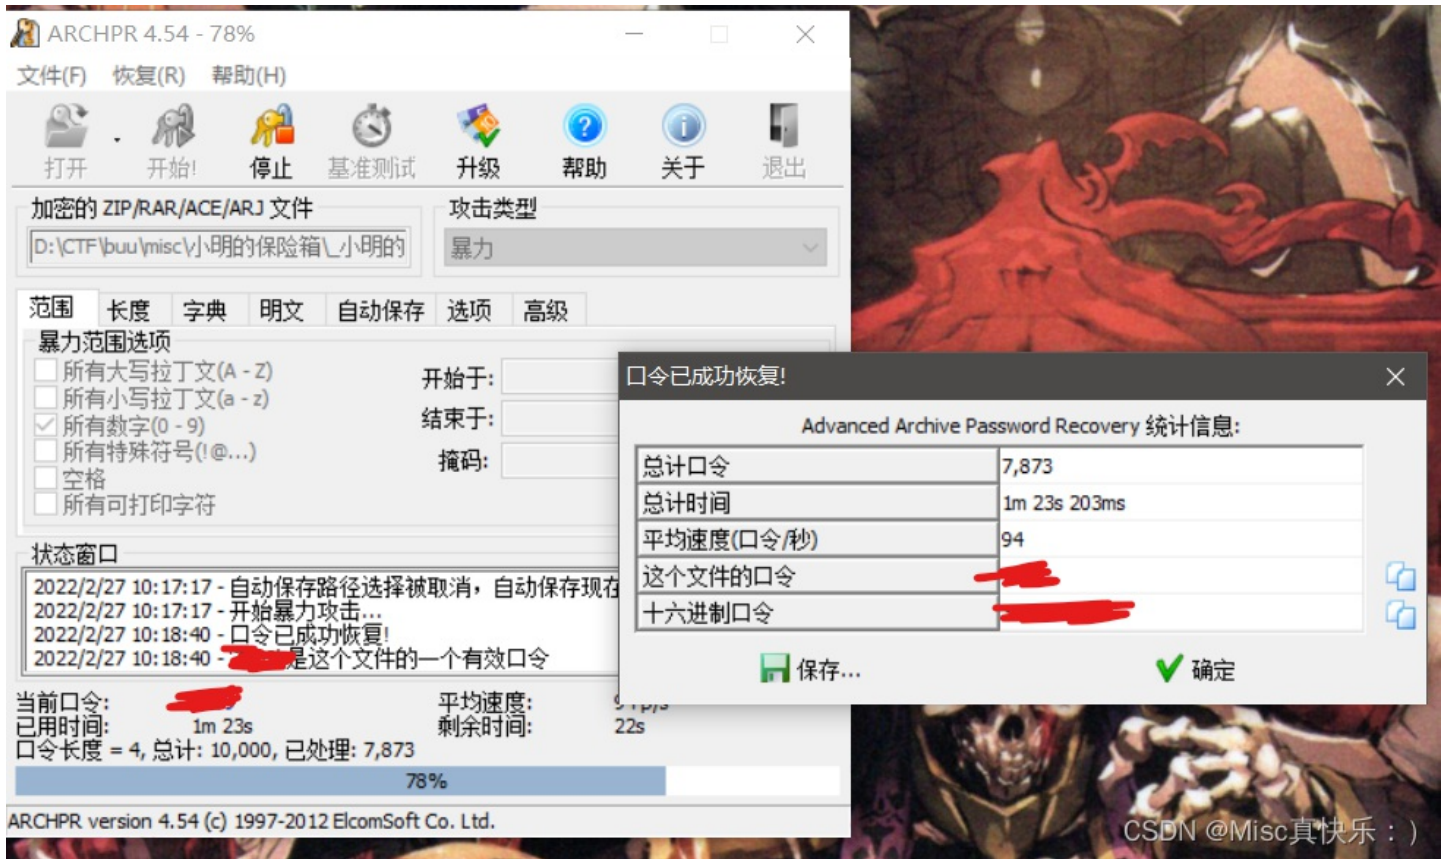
ARCHPR 4.54 - 78%

文件(F) 恢复(R) 帮助(H)

打开 开始! 停止 基准测试 升级 帮助 关于 退出

加密的 ZIP/RAR/ACE/ARJ 文件
D:\CTF\buu\misc\小明的保险箱\_小明的

攻击类型
暴力

范围 长度 字典 明文 自动保存 选项 高级

暴力范围选项
所有大写拉丁文(A - Z)
所有小写拉丁文(a - z)
所有数字(0 - 9)
所有特殊符号(!@...)
空格
所有可打印字符

开始于:
结束于:
掩码:

状态窗口
2022/2/27 10:17:17 - 自动保存路径选择被取消，自动保存现在
2022/2/27 10:17:17 - 开始暴力攻击...
2022/2/27 10:18:40 - 口令已成功恢复!
2022/2/27 10:18:40 - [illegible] 是这个文件的一个有效口令

当前口令: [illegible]
已用时间: 1m 23s
口令长度 = 4, 总计: 10,000, 已处理: 7,873

平均速度: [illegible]
剩余时间: 22s

78%

ARCHPR version 4.54 (c) 1997-2012 ElcomSoft Co. Ltd.

口令已成功恢复!

Advanced Archive Password Recovery 统计信息:

| 总计口令 | 7,873 |
|---|---|
| 总计时间 | 1m 23s 203ms |
| 平均速度(口令/秒) | 94 |
| 这个文件的口令 | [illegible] |
| 十六进制口令 | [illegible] |

保存...
确定

CSDN @Misc真快乐：）